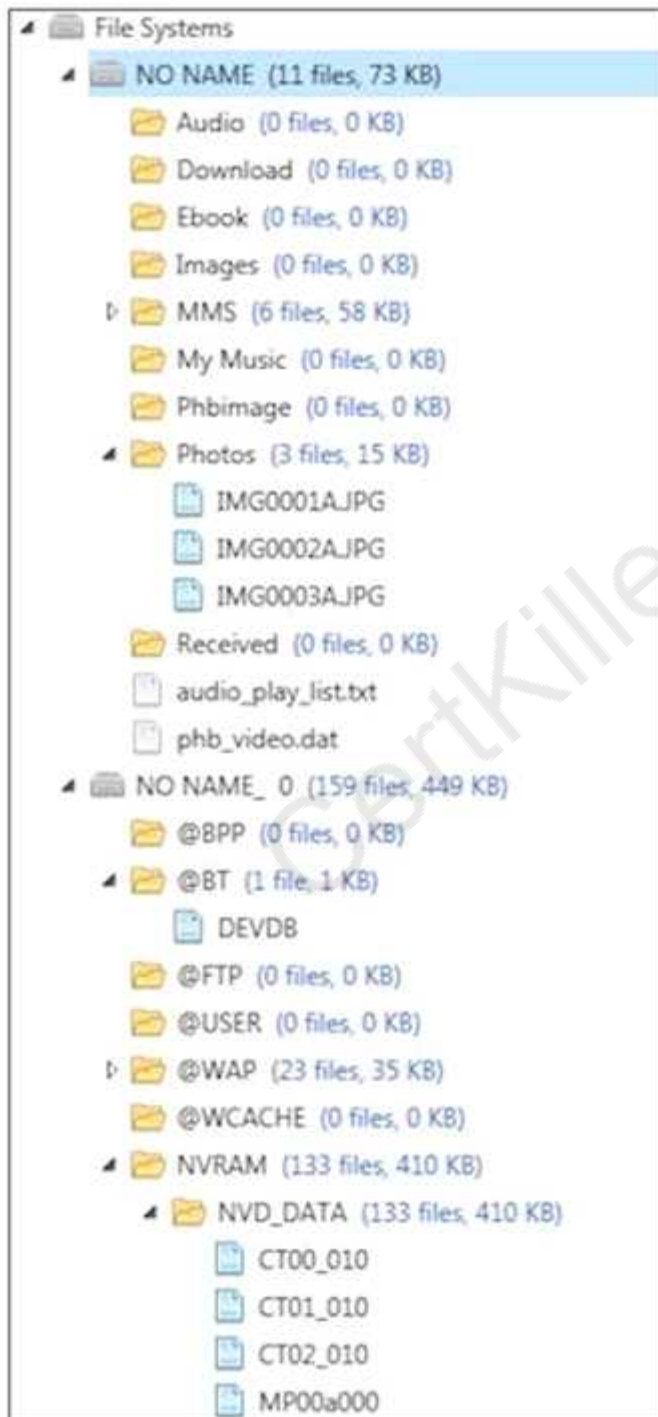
File Systems
NO NAME (11 files, 73 KB)
Audio (0 files, 0 KB)
Download (0 files, 0 KB)
Ebook (0 files, 0 KB)
Images (0 files, 0 KB)
MMS (6 files, 58 KB)
My Music (0 files, 0 KB)
Phbimage (0 files, 0 KB)
Photos (3 files, 15 KB)
IMG0001A.JPG
IMG0002A.JPG
IMG0003A.JPG
Received (0 files, 0 KB)
audio_play_list.txt
phb_video.dat
NO NAME_ 0 (159 files, 449 KB)
@BPP (0 files, 0 KB)
@BT (1 file, 1 KB)
DEVDB
@FTP (0 files, 0 KB)
@USER (0 files, 0 KB)
@WAP (23 files, 35 KB)
@WCACHE (0 files, 0 KB)
NVRAM (133 files, 410 KB)
NVD_DATA (133 files, 410 KB)
CT00_010
CT01_010
CT02_010
MP00a000

CertKiller